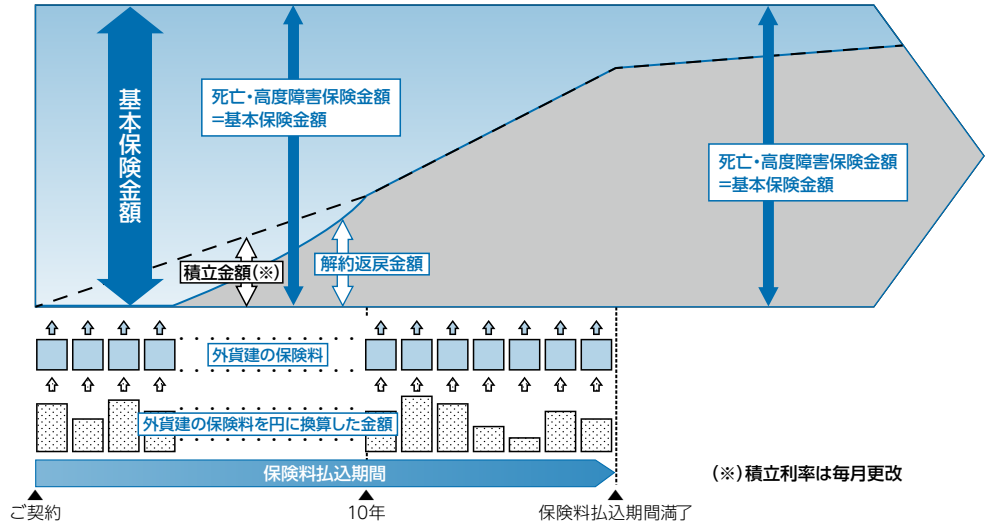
基本保険金額

死亡・高度障害保険金額
=基本保険金額

死亡・高度障害保険金額
=基本保険金額

積立金額(※)

解約返戻金額

外貨建の保険料

外貨建の保険料を円に換算した金額

保険料払込期間

(※)積立利率は毎月更改

ご契約

10年

保険料払込期間満了